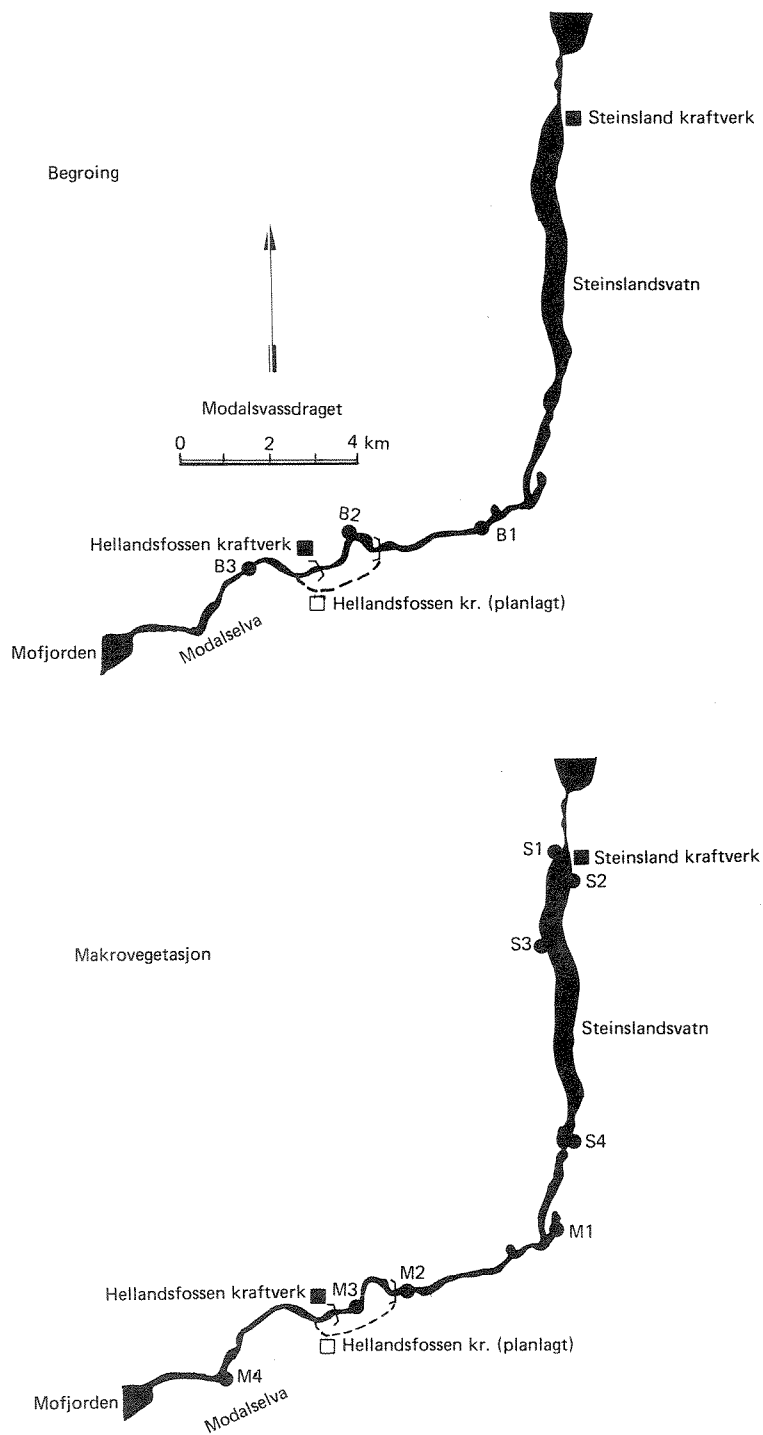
Steinsland kraftverk

Begroing

Steinslandsvatn

Modalsvassdraget

0 2 4 km

B2

Hellandsfossen kraftverk

B1

B3

Hellandsfossen kr. (planlagt)

Mofjorden

Modalselva

S1

Steinsland kraftverk

S2

S3

Makrovegetasjon

Steinslandsvatn

S4

M1

M2

Hellandsfossen kraftverk

M3

Hellandsfossen kr. (planlagt)

M4

Mofjorden

Modalselva